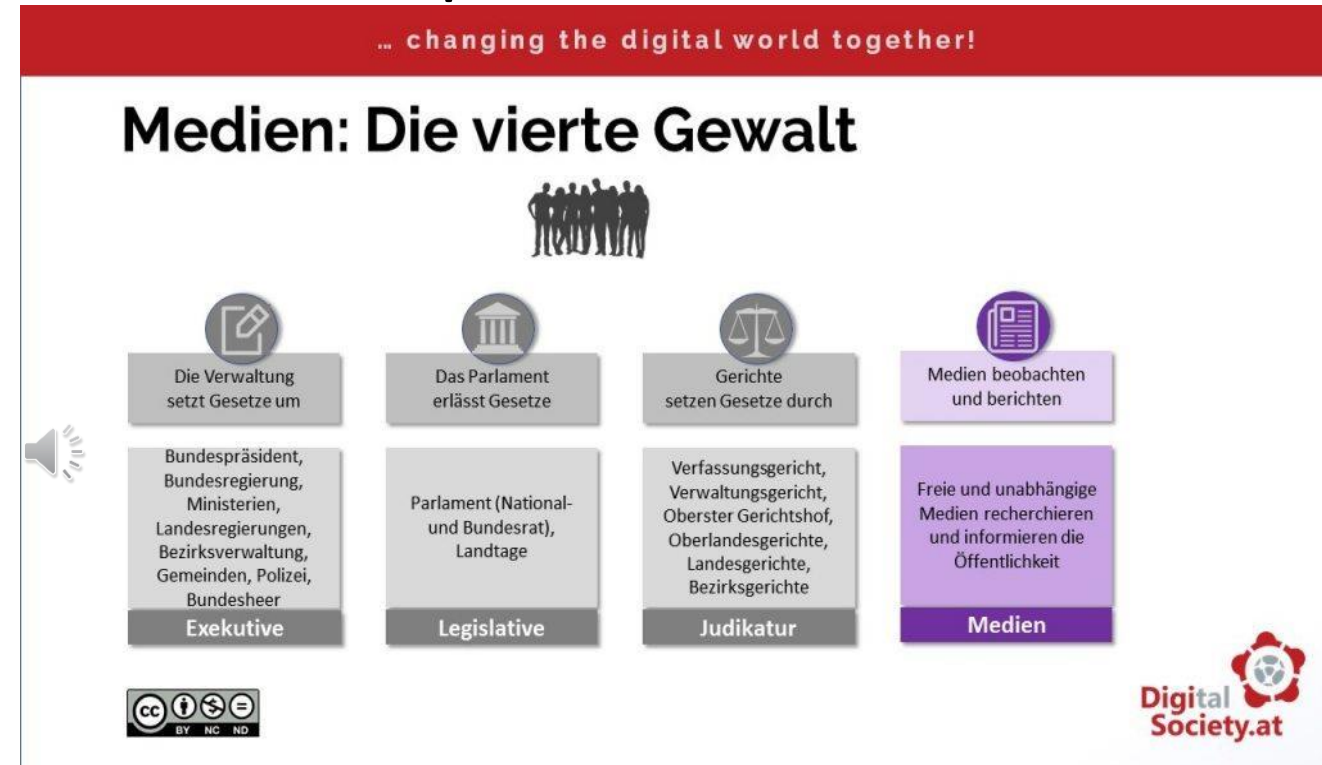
… changing the digital world together!

Medien: Die vierte Gewalt

Die Verwaltung setzt Gesetze um

Bundespräsident, Bundesregierung, Ministerien, Landesregierungen, Bezirksverwaltung, Gemeinden, Polizei, Bundesheer

Exekutive

Das Parlament erlässt Gesetze

Parlament (National- und Bundesrat), Landtage

Legislative

Gerichte setzen Gesetze durch

Verfassungsgericht, Verwaltungsgericht, Oberster Gerichtshof, Oberlandesgerichte, Landesgerichte, Bezirksgerichte

Judikatur

Medien beobachten und berichten

Freie und unabhängige Medien recherchieren und informieren die Öffentlichkeit

Medien

cc BY NC ND

Digital Society.at